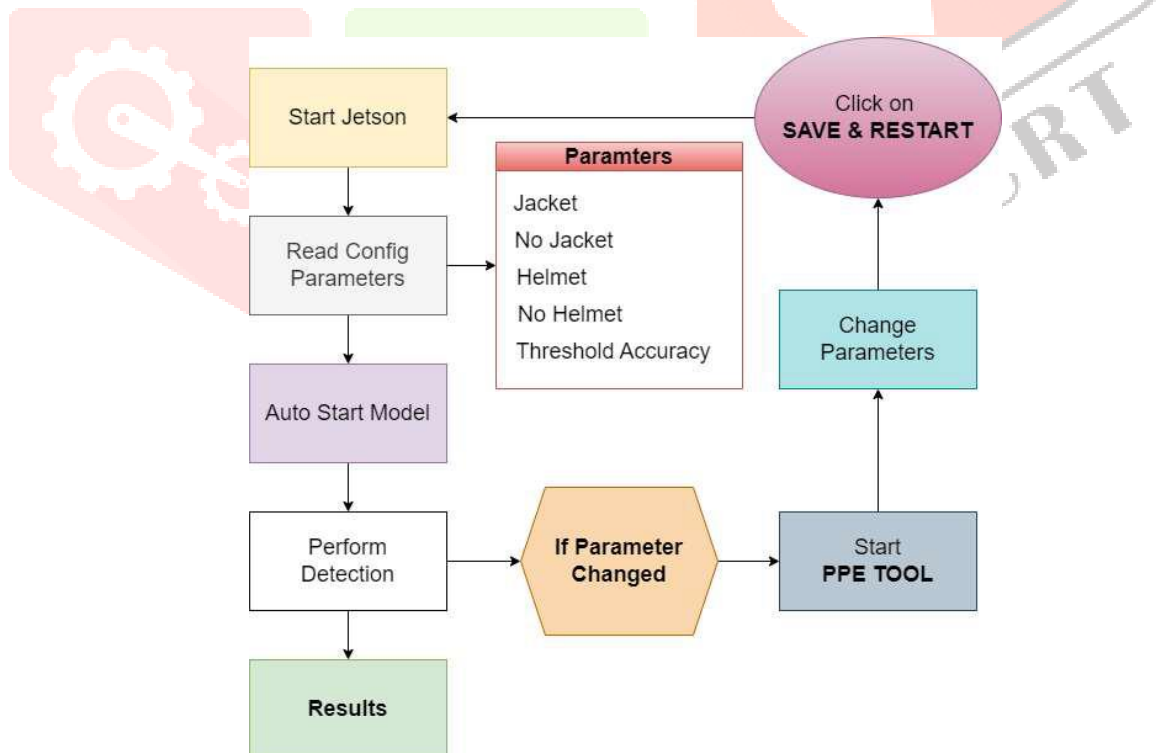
Start Jetson

Click on
SAVE & RESTART

Paramters
Jacket
No Jacket
Helmet
No Helmet
Threshold Accuracy

Read Config Parameters

Change Parameters

Auto Start Model

Perform Detection

If Parameter Changed

Start
PPE TOOL

Results

RT